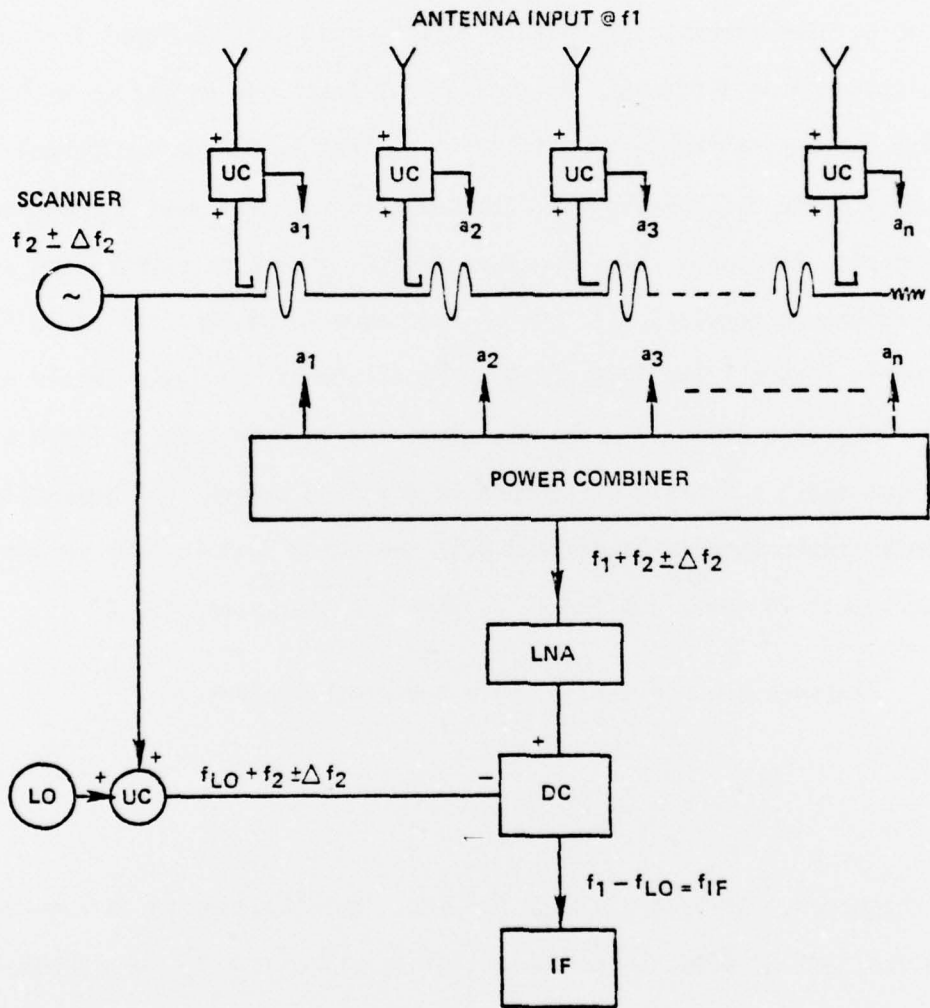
ANTENNA INPUT @ f1

SCANNER

$f_2 \pm \Delta f_2$

~

+

UC

+

$a_1$

+

UC

+

$a_2$

+

UC

+

$a_3$

+

UC

+

$a_n$

$a_1$

$a_2$

$a_3$

$a_n$

POWER COMBINER

$f_1 + f_2 \pm \Delta f_2$

LNA

LO

+

UC

+

$f_{LO} + f_2 \pm \Delta f_2$

−

+

DC

$f_1 - f_{LO} = f_{IF}$

IF